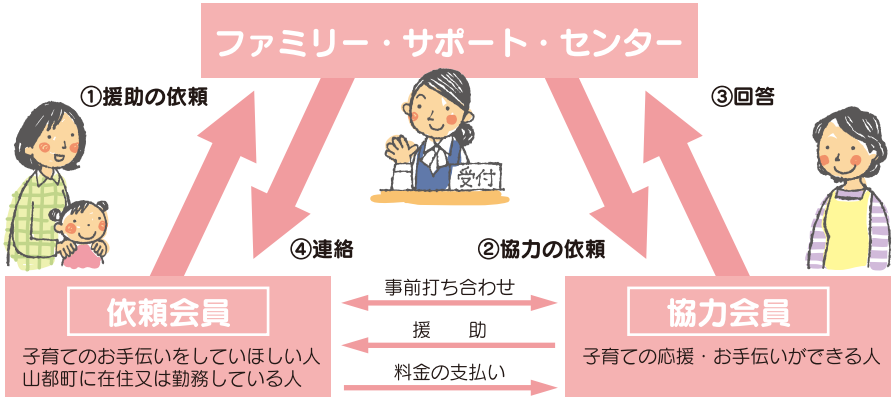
ファミリー・サポート・センター

①援助の依頼

③回答

受付

④連絡

②協力の依頼

依頼会員

子育てのお手伝いをしていほしい人
山都町に在住又は勤務している人

事前打ち合わせ

援　　助

料金の支払い

協力会員

子育ての応援・お手伝いができる人